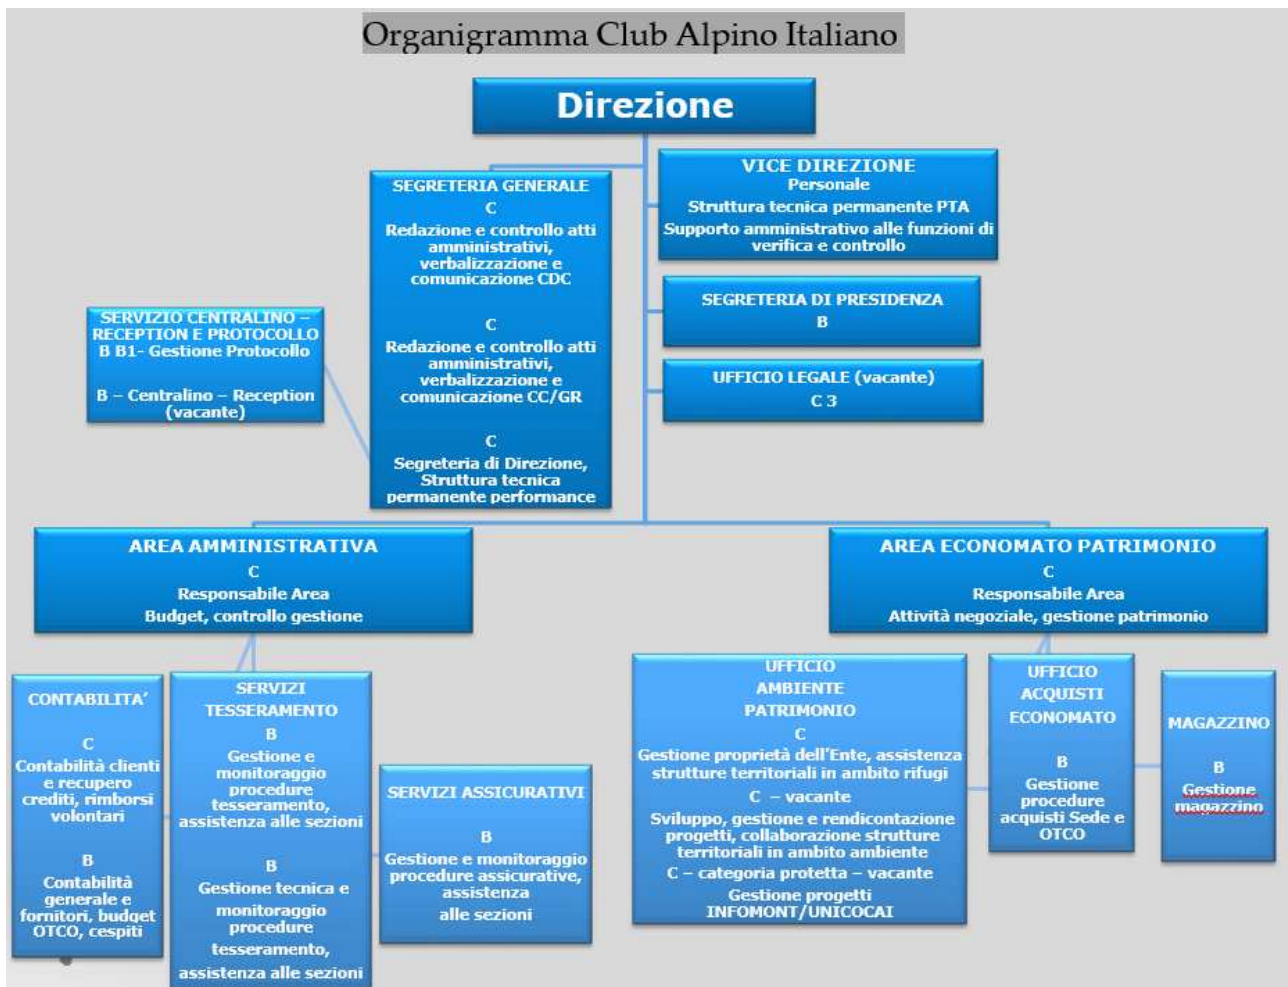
Organigramma Club Alpino Italiano

Direzione

SEGRETERIA GENERALE
C
Redazione e controllo atti amministrativi, verbalizzazione e comunicazione CDC

C
Redazione e controllo atti amministrativi, verbalizzazione e comunicazione CC/GR

C
Segreteria di Direzione, Struttura tecnica permanente performance

VICE DIREZIONE
Personale
Struttura tecnica permanente PTA
Supporto amministrativo alle funzioni di verifica e controllo

SEGRETERIA DI PRESIDENZA
B

UFFICIO LEGALE (vacante)
C 3

SERVIZIO CENTRALINO – RECEPTION E PROTOCOLLO
B B1- Gestione Protocollo

B – Centralino – Reception (vacante)

AREA AMMINISTRATIVA
C
Responsabile Area
Budget, controllo gestione

AREA ECONOMATO PATRIMONIO
C
Responsabile Area
Attività negoziale, gestione patrimonio

CONTABILITA'

C
Contabilità clienti e recupero crediti, rimborsi volontari

B
Contabilità generale e fornitori, budget OTCO, cespiti

SERVIZI TESSERAMENTO
B
Gestione e monitoraggio procedure tesseramento, assistenza alle sezioni

B
Gestione tecnica e monitoraggio procedure tesseramento, assistenza alle sezioni

SERVIZI ASSICURATIVI

B
Gestione e monitoraggio procedure assicurative, assistenza alle sezioni

UFFICIO AMBIENTE PATRIMONIO
C
Gestione proprietà dell'Ente, assistenza strutture territoriali in ambito rifugi
C – vacante
Sviluppo, gestione e rendicontazione progetti, collaborazione strutture territoriali in ambito ambiente
C – categoria protetta – vacante
Gestione progetti INFOMONT/UNICOCAI

UFFICIO ACQUISTI ECONOMATO

B
Gestione procedure acquisti Sede e OTCO

MAGAZZINO

B
Gestione magazzino